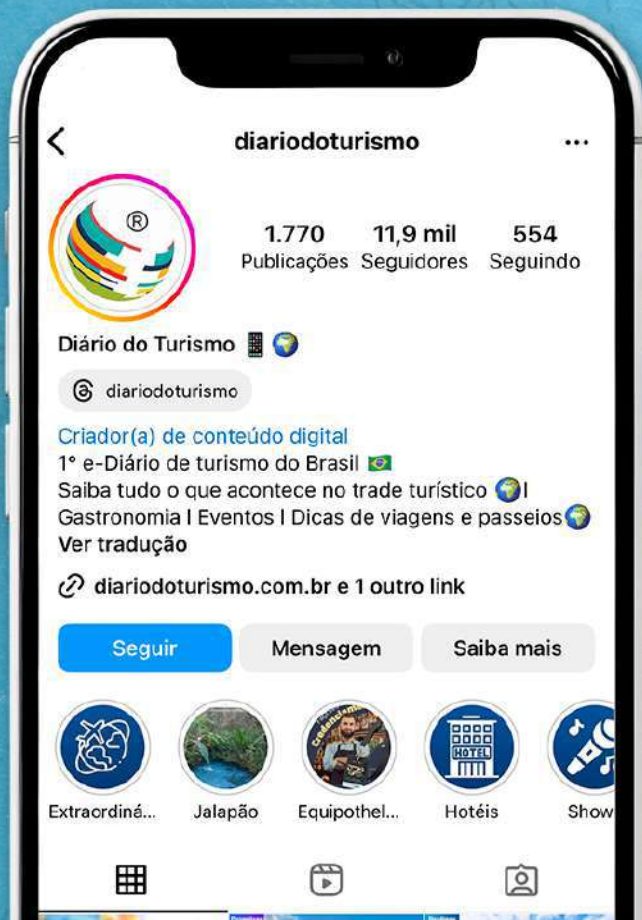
diariodoturismo

1.770 Publicações
11,9 mil Seguidores
554 Seguindo

Diário do Turismo 📱🌍

diariodoturismo

Criador(a) de conteúdo digital
1° e-Diário de turismo do Brasil 🇧🇷
Saiba tudo o que acontece no trade turístico 🌍I Gastronomia I Eventos I Dicas de viagens e passeios🌍
Ver tradução

diariodoturismo.com.br e 1 outro link

Seguir
Mensagem
Saiba mais

HOTEL

Extraordiná...
Jalapão
Equipothel...
Hotéis
Show